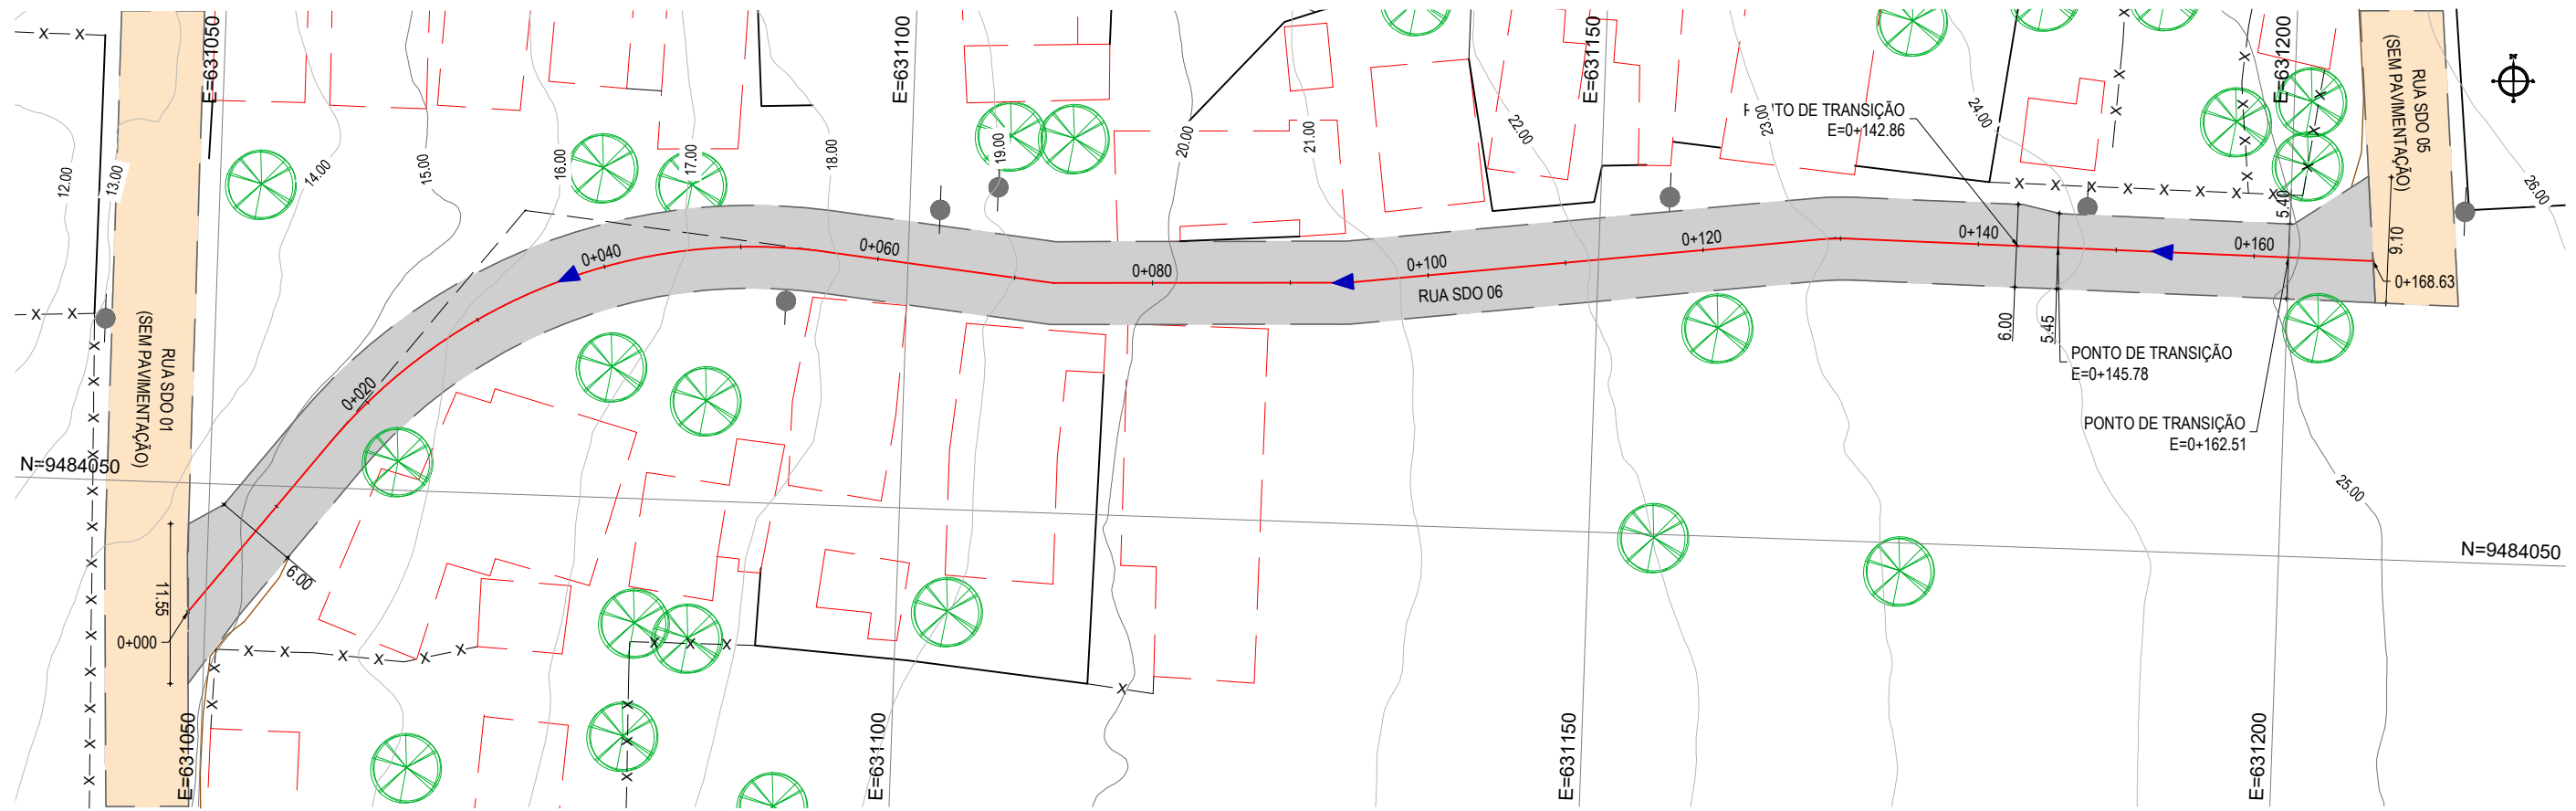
E=631050
E=631100
E=631150
E=631200
12.00
13.00
14.00
15.00
16.00
17.00
18.00
19.00
20.00
21.00
22.00
23.00
24.00
26.00
P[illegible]TO DE TRANSIÇÃO
E=0+142.86
RUA SDO 05
(SEM PAVIMENTAÇÃO)
9.10
0+168.63
5.40
0+160
0+140
0+120
0+100
0+080
0+060
0+040
0+020
0+000
RUA SDO 06
6.00
5.45
PONTO DE TRANSIÇÃO
E=0+145.78
PONTO DE TRANSIÇÃO
E=0+162.51
RUA SDO 01
(SEM PAVIMENTAÇÃO)
N=9484050
N=9484050
25.00
6.00
11.55
E=631050
E=631100
E=631150
E=631200